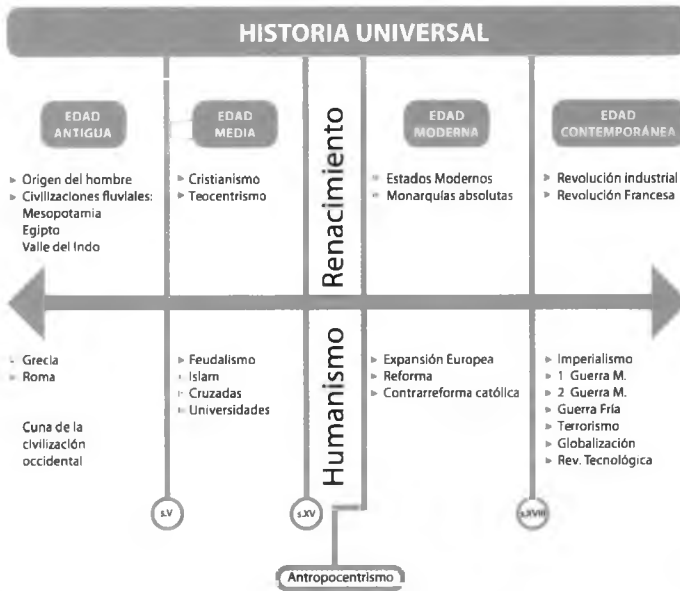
HISTORIA UNIVERSAL

EDAD ANTIGUA

- Origen del hombre
- Civilizaciones fluviales: Mesopotamia Egipto Valle del Indo

- Grecia
- Roma

Cuna de la civilización occidental

EDAD MEDIA

- Cristianismo
- Teocentrismo

- Feudalismo
- Islam
- Cruzadas
- Universidades

Renacimiento

Humanismo

EDAD MODERNA

- Estados Modernos
- Monarquías absolutas

- Expansión Europea
- Reforma
- Contrarreforma católica

EDAD CONTEMPORÁNEA

- Revolución industrial
- Revolución Francesa

- Imperialismo
- 1 Guerra M.
- 2 Guerra M.
- Guerra Fría
- Terrorismo
- Globalización
- Rev. Tecnológica

s.V

s.XV

s.XVIII

Antropocentrismo